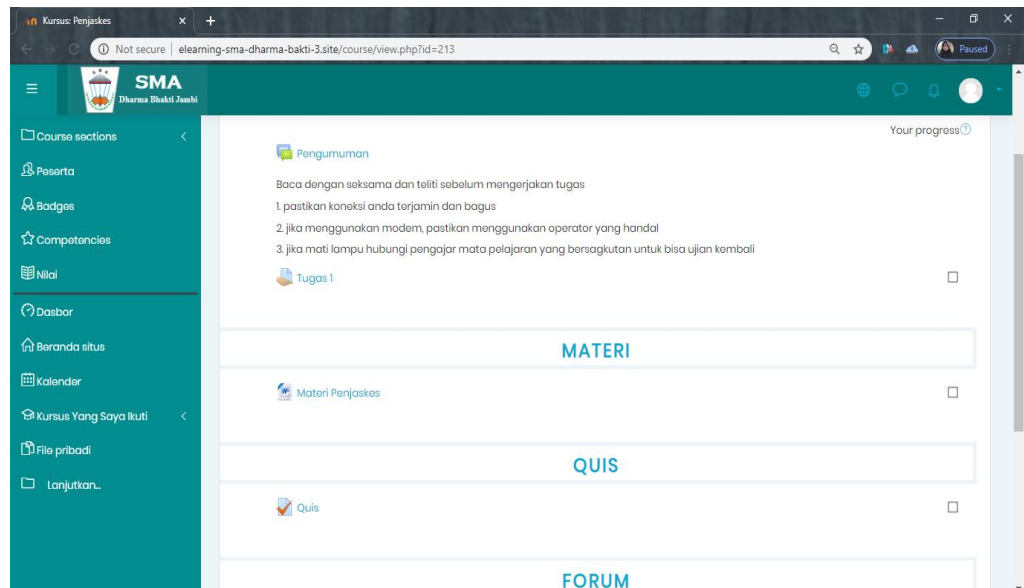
Kursus: Penjaskes
Not secure | elearning-sma-dharma-bakti-3.site/course/view.php?id=213
Paused

SMA
Dharma Bhakti Jambi

Course sections
Peserta
Badges
Competencies
Nilai
Dasbor
Beranda situs
Kalender
Kursus Yang Saya Ikuti
File pribadi
Lanjutkan...

Your progress

Pengumuman

Baca dengan seksama dan teliti sebelum mengerjakan tugas
1. pastikan koneksi anda terjamin dan bagus
2. jika menggunakan modem, pastikan menggunakan operator yang handal
3. jika mati lampu hubungi pengajar mata pelajaran yang bersagkutan untuk bisa ujian kembali

Tugas 1

MATERI

Materi Penjaskes

QUIS

Quis

FORUM